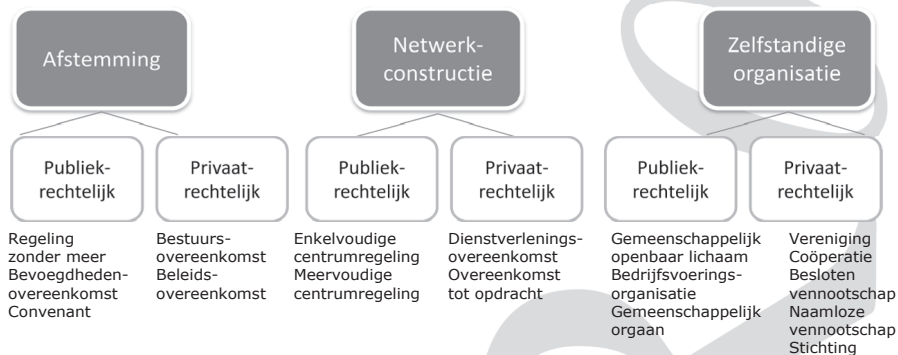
Afstemming

Publiekrechtelijk

Regeling zonder meer
Bevoegdhedenovereenkomst
Convenant

Privaatrechtelijk

Bestuursovereenkomst
Beleidsovereenkomst

Netwerkconstructie

Publiekrechtelijk

Enkelvoudige centrumregeling
Meervoudige centrumregeling

Privaatrechtelijk

Dienstverleningsovereenkomst
Overeenkomst tot opdracht

Zelfstandige organisatie

Publiekrechtelijk

Gemeenschappelijk openbaar lichaam
Bedrijfsvoeringsorganisatie
Gemeenschappelijk orgaan

Privaatrechtelijk

Vereniging
Coöperatie
Besloten vennootschap
Naamloze vennootschap
Stichting